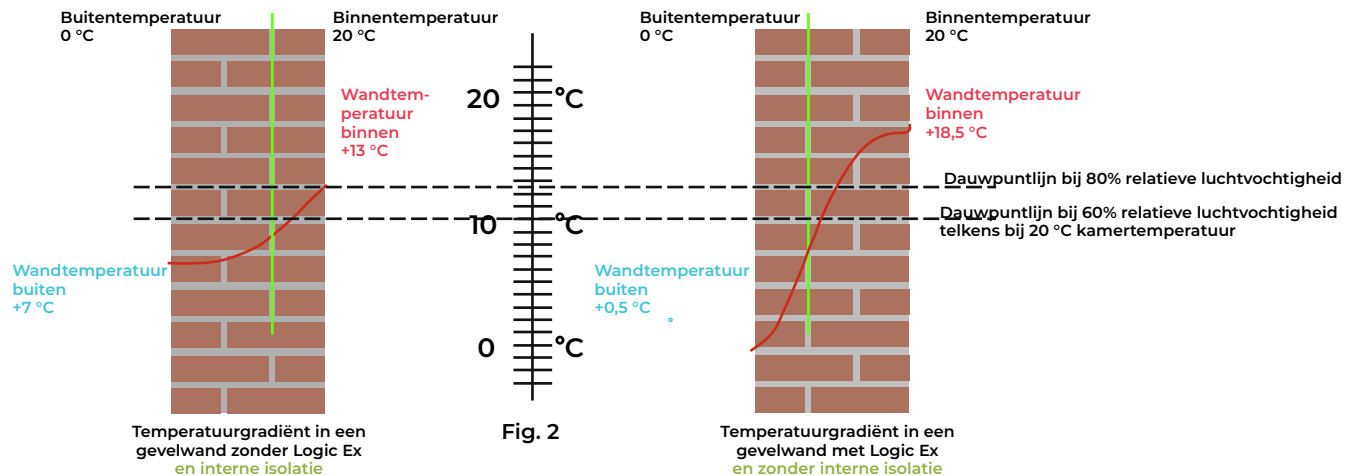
Buitentemperatuur
0 °C

Binnentemperatuur
20 °C

Wandtemperatuur binnen
+13 °C

Wandtemperatuur buiten
+7 °C

20 °C

10 °C

0 °C

Buitentemperatuur
0 °C

Binnentemperatuur
20 °C

Wandtemperatuur binnen
+18,5 °C

Dauwpuntlijn bij 80% relatieve luchtvochtigheid

Dauwpuntlijn bij 60% relatieve luchtvochtigheid telkens bij 20 °C kamertemperatuur

Wandtemperatuur buiten
+0,5 °C

Temperatuurgradiënt in een gevelwand zonder Logic Ex
en interne isolatie

Fig. 2

Temperatuurgradiënt in een gevelwand met Logic Ex
en zonder interne isolatie